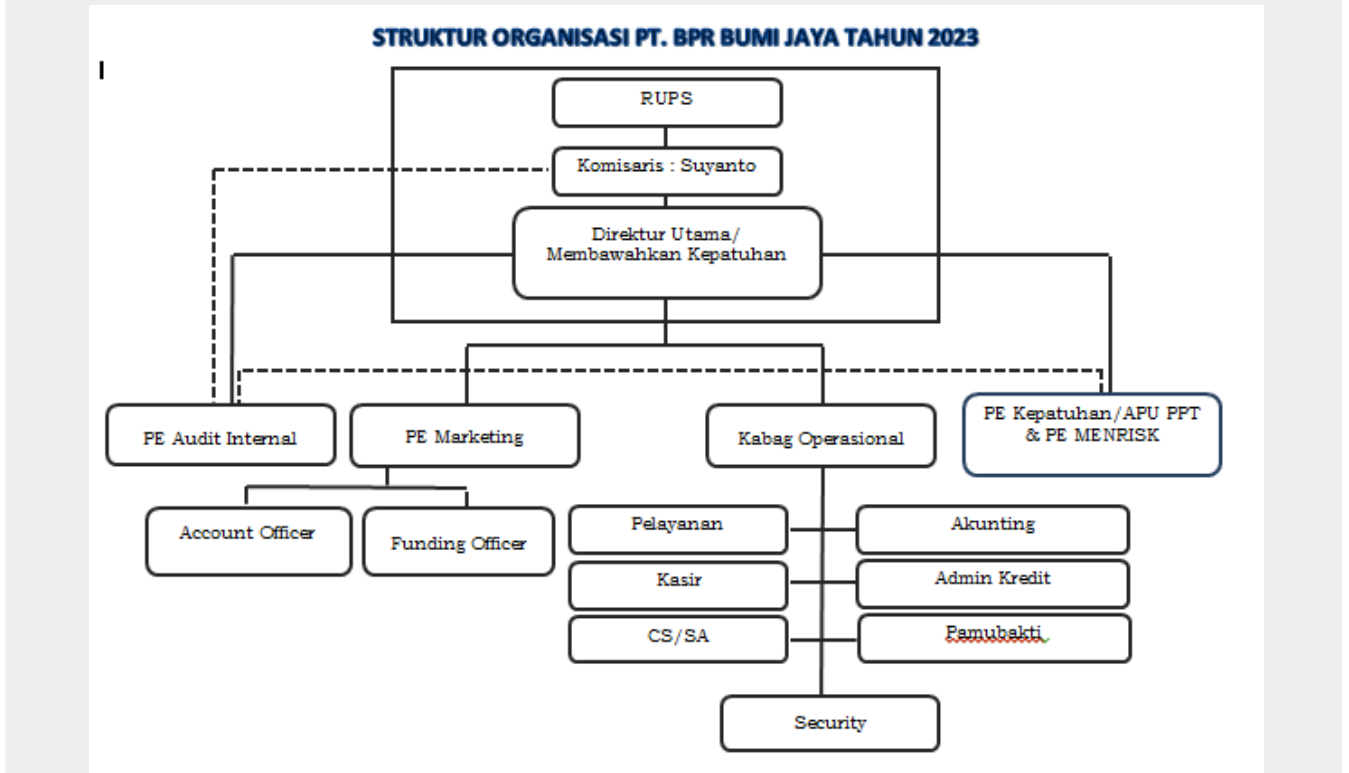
STRUKTUR ORGANISASI PT. BPR BUMI JAYA TAHUN 2023

RUPS

Komisaris : Suyanto

Direktur Utama/ Membawahkan Kepatuhan

PE Audit Internal

PE Marketing

Kabag Operasional

PE Kepatuhan/APU PPT & PE MENRISK

Account Officer

Funding Officer

Pelayanan

Akunting

Kasir

Admin Kredit

CS/SA

Pamubakti

Security